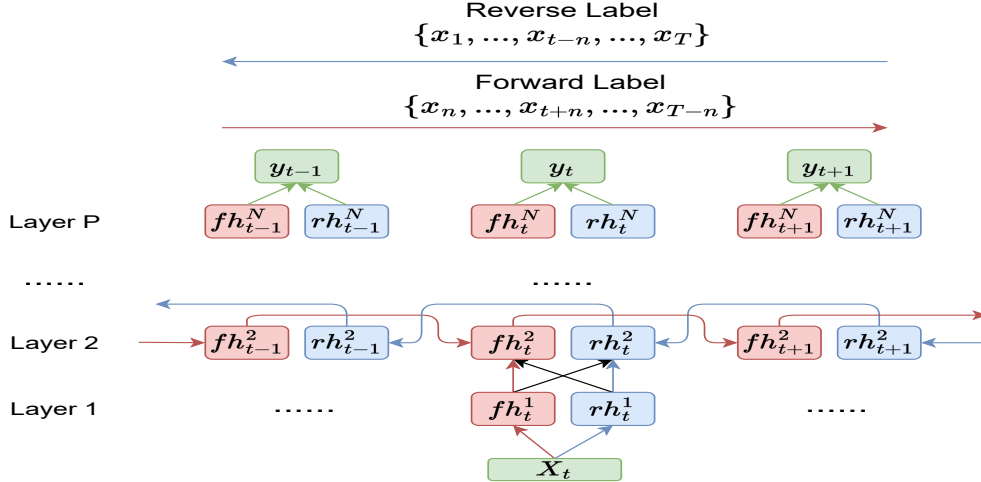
Reverse Label
$\{x_1, \ldots, x_{t-n}, \ldots, x_T\}$

Forward Label
$\{x_n, \ldots, x_{t+n}, \ldots, x_{T-n}\}$

$y_{t-1}$ $y_t$ $y_{t+1}$

Layer P $fh_{t-1}^N$ $rh_{t-1}^N$ $fh_t^N$ $rh_t^N$ $fh_{t+1}^N$ $rh_{t+1}^N$

...... ......

Layer 2 $fh_{t-1}^2$ $rh_{t-1}^2$ $fh_t^2$ $rh_t^2$ $fh_{t+1}^2$ $rh_{t+1}^2$

Layer 1 ...... $fh_t^1$ $rh_t^1$ ......

$X_t$